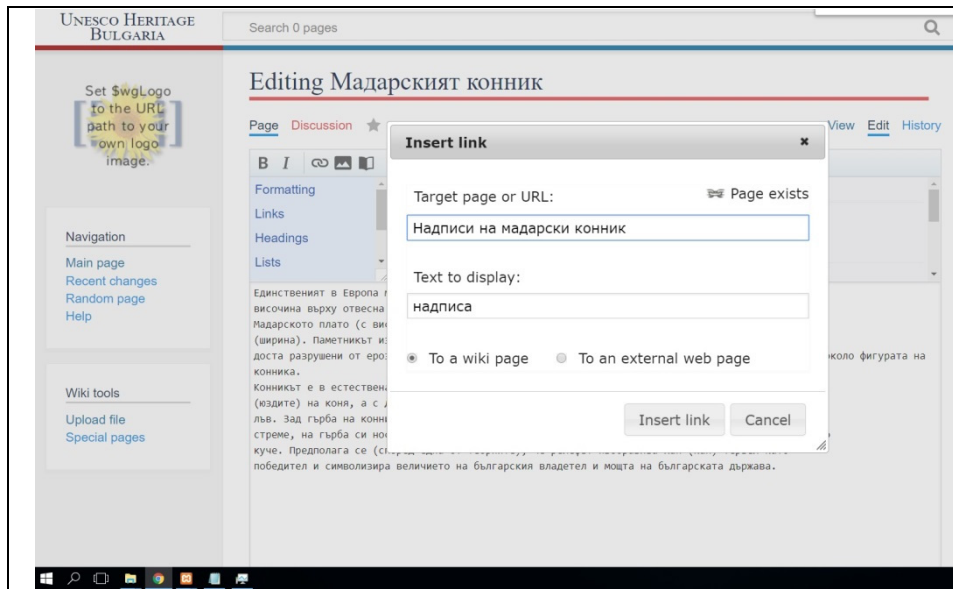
UNESCO HERITAGE BULGARIA

Search 0 pages

Set $wgLogo to the URL path to your own logo image.

Editing Мадарският конник

Page Discussion

View Edit History

Insert link

B I

Formatting
Links
Headings
Lists

Target page or URL:

Page exists

Надписи на мадарски конник

Text to display:

надписа

To a wiki page

To an external web page

Insert link

Cancel

Navigation

Main page
Recent changes
Random page
Help

Wiki tools

Upload file
Special pages

Единственият в Европа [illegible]
височина върху отвесна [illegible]
Мадарското плато (с ви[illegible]
(ширина). Паметникът из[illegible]
доста разрушени от еро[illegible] около фигурата на конника.
Конникът е в естествен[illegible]
(юздите) на коня, а с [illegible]
лъв. Зад гърба на конн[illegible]
стреме, на гърба си но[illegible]
куче. Предполага се (с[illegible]
победител и символизира величието на българския владетел и мощта на българската държава.